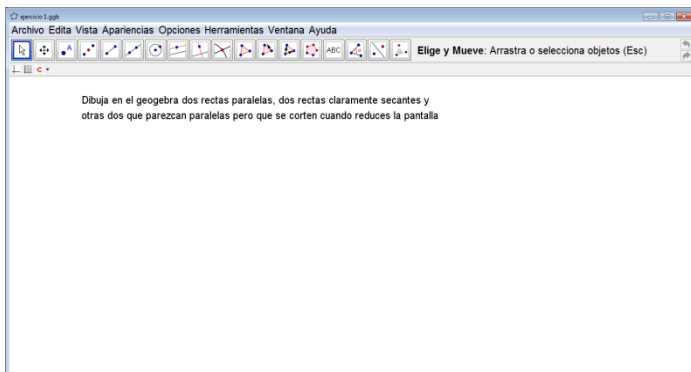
ejercicio 1.ggb

Archivo Edita Vista Apariencias Opciones Herramientas Ventana Ayuda

ABC

**Elige y Mueve**: Arrastra o selecciona objetos (Esc)

Dibuja en el geogebra dos rectas paralelas, dos rectas claramente secantes y otras dos que parezcan paralelas pero que se corten cuando reduces la pantalla